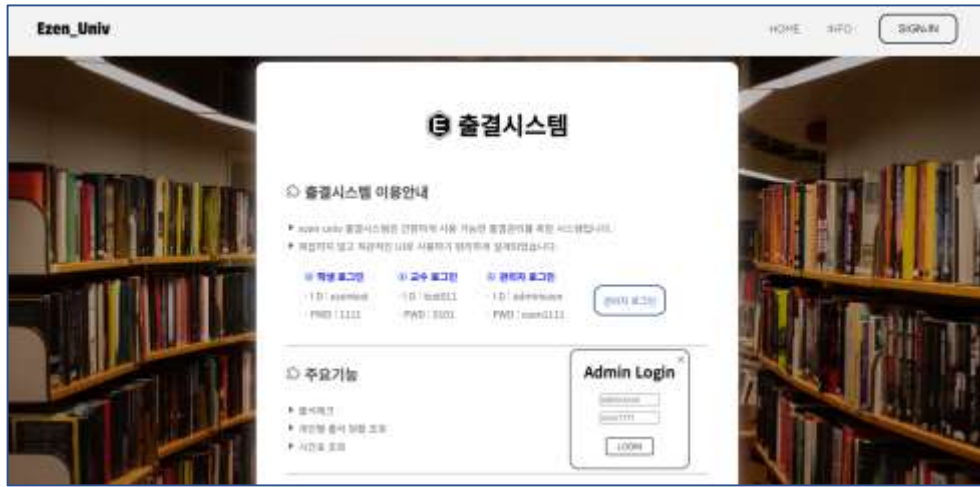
Ezen_Univ

HOME INFO SIGN-IN

E 출결시스템

출결시스템 이용안내

▸ ezen univ 출결시스템은 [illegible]

▸ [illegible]

① 학생 로그인
· I D : ezenstud
· PWD : 1111

② 교수 로그인
· I D : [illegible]
· PWD : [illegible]

③ 관리자 로그인
· I D : adminezen
· PWD : ezen1111

관리자 로그인

주요기능

▸ 출석체크
▸ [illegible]
▸ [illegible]

×
Admin Login
adminezen
ezen1111
LOGIN